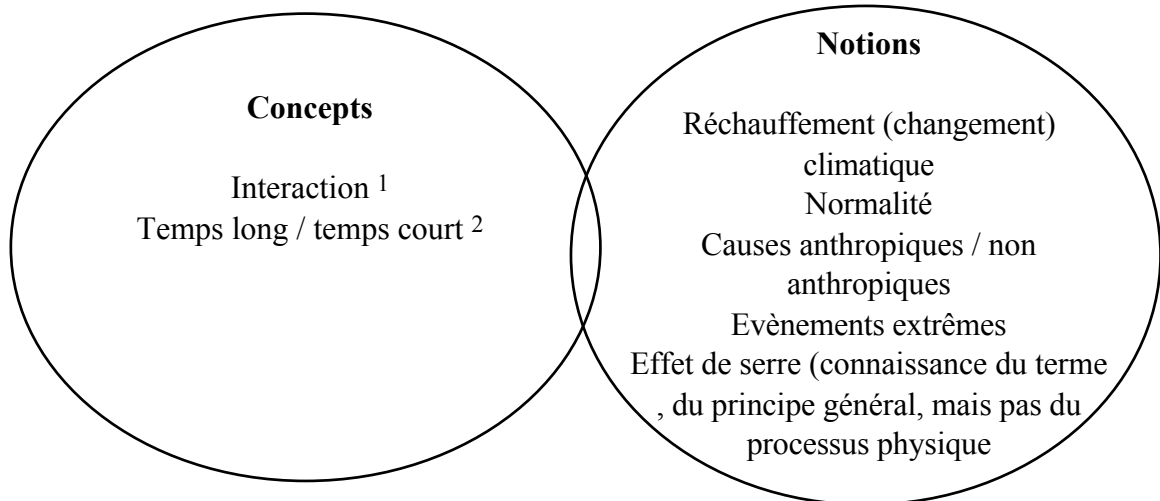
Concepts

Interaction ¹
Temps long / temps court ²

Notions

Réchauffement (changement) climatique
Normalité
Causes anthropiques / non anthropiques
Evènements extrêmes
Effet de serre (connaissance du terme , du principe général, mais pas du processus physique